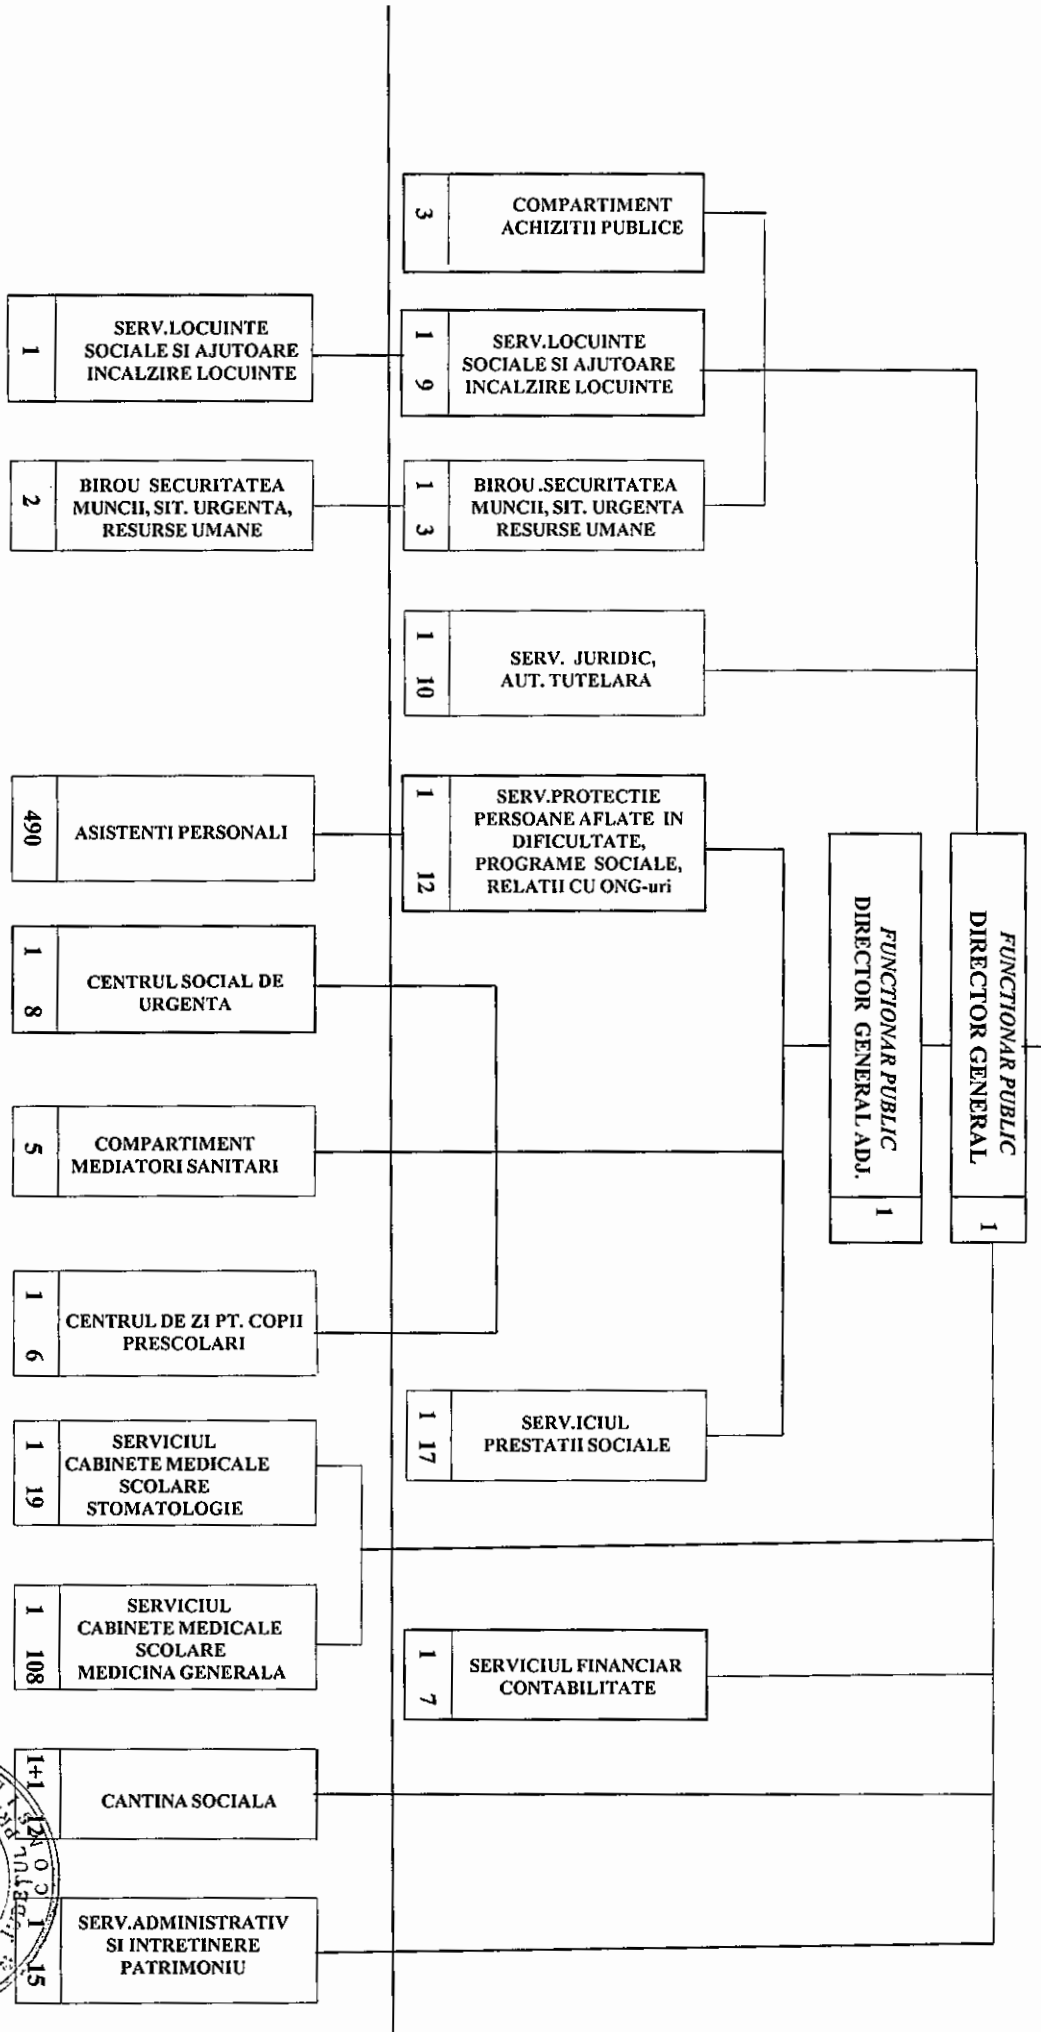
3 COMPARTIMENT ACHIZITII PUBLICE

1 SERV.LOCUINTE SOCIALE SI AJUTOARE INCALZIRE LOCUINTE

1 9 SERV.LOCUINTE SOCIALE SI AJUTOARE INCALZIRE LOCUINTE

2 BIROU SECURITATEA MUNCII, SIT. URGENTA, RESURSE UMANE

1 3 BIROU .SECURITATEA MUNCII, SIT. URGENTA RESURSE UMANE

1 10 SERV. JURIDIC, AUT. TUTELARA

490 ASISTENTI PERSONALI

1 12 SERV.PROTECTIE PERSOANE AFLATE IN DIFICULTATE, PROGRAME SOCIALE, RELATII CU ONG-uri

FUNCTIONAR PUBLIC DIRECTOR GENERAL ADJ. 1

FUNCTIONAR PUBLIC DIRECTOR GENERAL 1

1 8 CENTRUL SOCIAL DE URGENTA

5 COMPARTIMENT MEDIATORI SANITARI

1 6 CENTRUL DE ZI PT. COPII PRESCOLARI

1 17 SERV.ICIUL PRESTATII SOCIALE

1 19 SERVICIUL CABINETE MEDICALE SCOLARE STOMATOLOGIE

1 108 SERVICIUL CABINETE MEDICALE SCOLARE MEDICINA GENERALA

1 7 SERVICIUL FINANCIAR CONTABILITATE

1+1 12 CANTINA SOCIALA

1 15 SERV.ADMINISTRATIV SI INTRETINERE PATRIMONIU